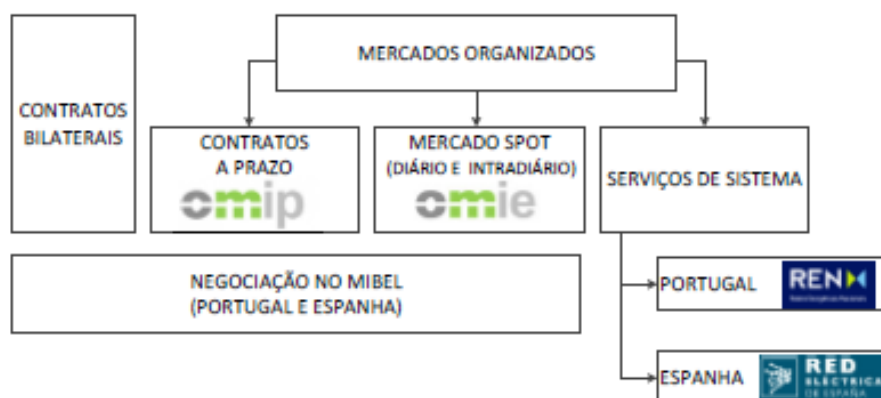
CONTRATOS BILATERAIS

MERCADOS ORGANIZADOS

CONTRATOS A PRAZO

omip

MERCADO SPOT (DIÁRIO E INTRADIÁRIO)

omie

SERVIÇOS DE SISTEMA

NEGOCIAÇÃO NO MIBEL (PORTUGAL E ESPANHA)

PORTUGAL

REN

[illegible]

ESPANHA

RED ELECTRICA DE ESPAÑA